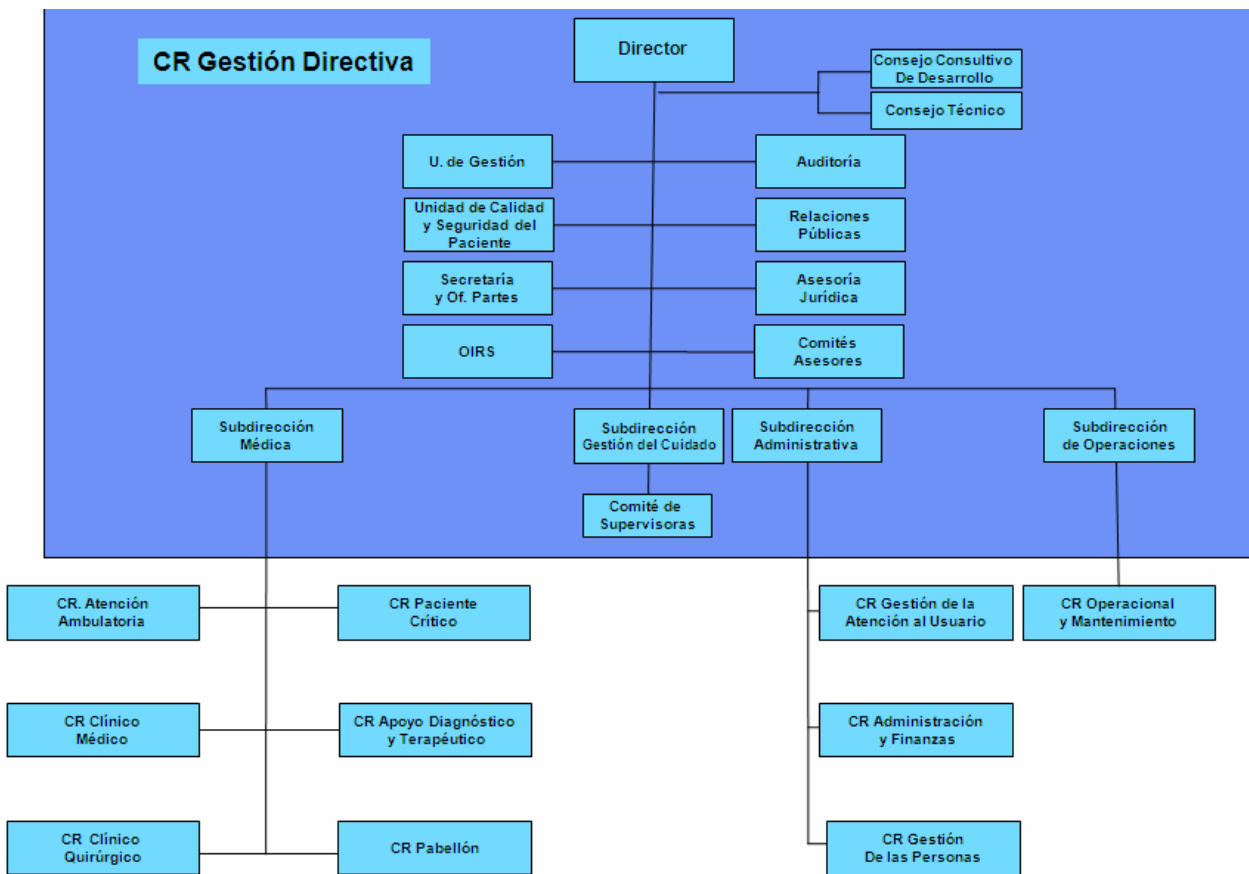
CR Gestión Directiva

Director

Consejo Consultivo De Desarrollo

Consejo Técnico

U. de Gestión

Auditoría

Unidad de Calidad y Seguridad del Paciente

Relaciones Públicas

Secretaría y Of. Partes

Asesoría Jurídica

OIRS

Comités Asesores

Subdirección Médica

Subdirección Gestión del Cuidado

Subdirección Administrativa

Subdirección de Operaciones

Comité de Supervisoras

CR. Atención Ambulatoria

CR Paciente Crítico

CR Gestión de la Atención al Usuario

CR Operacional y Mantenimiento

CR Clínico Médico

CR Apoyo Diagnóstico y Terapéutico

CR Administración y Finanzas

CR Clínico Quirúrgico

CR Pabellón

CR Gestión De las Personas